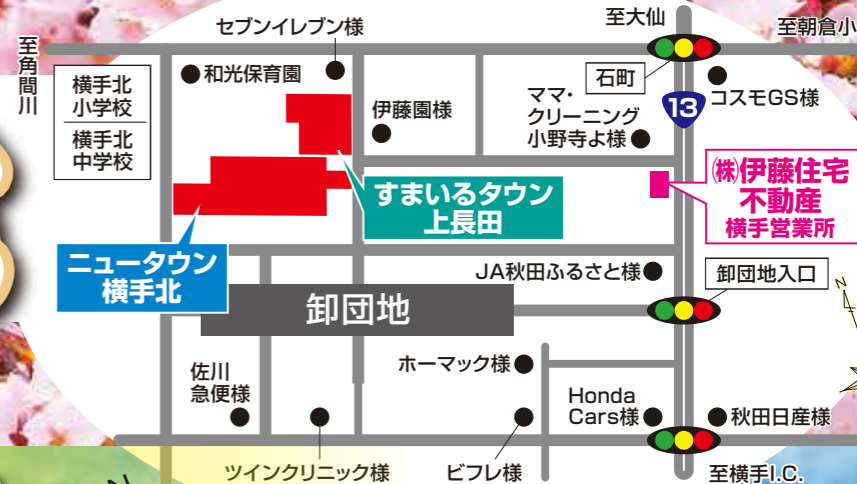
至大仙
至朝倉小
至角間川
セブンイレブン様
和光保育園
横手北小学校
横手北中学校
伊藤園様
石町
ママ・クリーニング小野寺よ様
13
コスモGS様
すまいるタウン上長田
㈱伊藤住宅不動産
横手営業所
ニュータウン横手北
JA秋田ふるさと様
卸団地入口
卸団地
ホーマック様
佐川急便様
Honda Cars様
秋田日産様
ツインクリニック様
ビフレ様
至横手I.C.